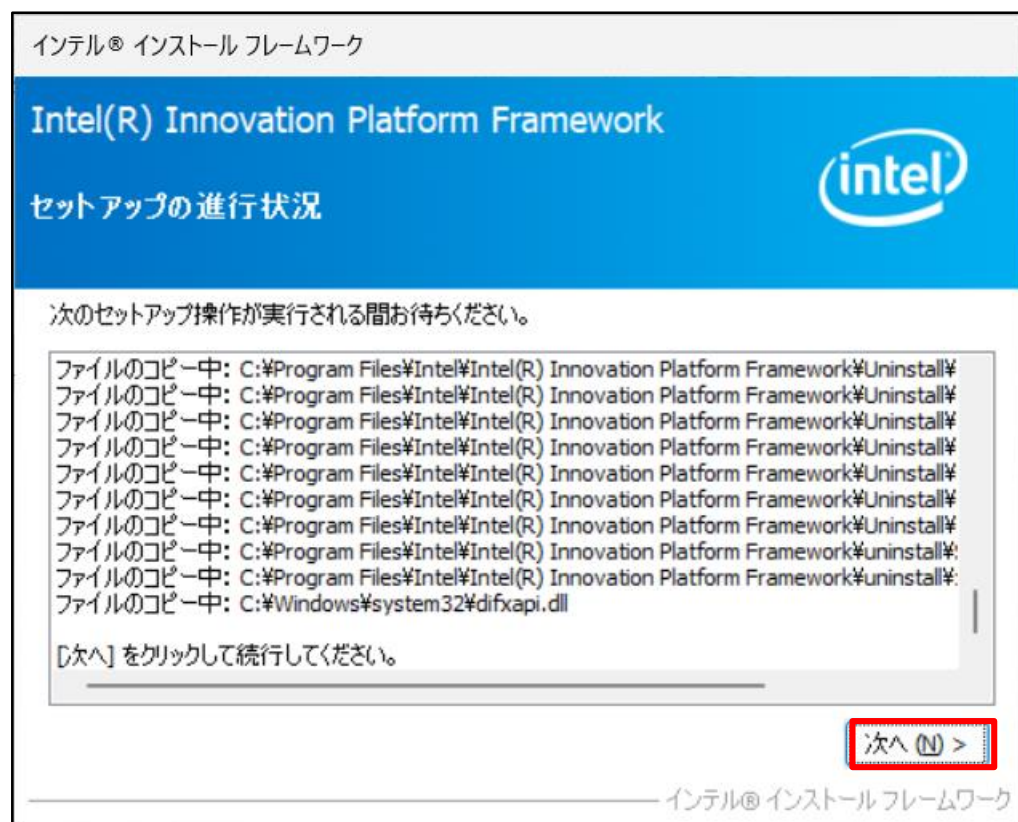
インテル® インストール フレームワーク

Intel(R) Innovation Platform Framework

セットアップの進行状況

intel

次のセットアップ操作が実行される間お待ちください。

ファイルのコピー中: C:¥Program Files¥Intel¥Intel(R) Innovation Platform Framework¥Uninstall¥
ファイルのコピー中: C:¥Program Files¥Intel¥Intel(R) Innovation Platform Framework¥Uninstall¥
ファイルのコピー中: C:¥Program Files¥Intel¥Intel(R) Innovation Platform Framework¥Uninstall¥
ファイルのコピー中: C:¥Program Files¥Intel¥Intel(R) Innovation Platform Framework¥Uninstall¥
ファイルのコピー中: C:¥Program Files¥Intel¥Intel(R) Innovation Platform Framework¥Uninstall¥
ファイルのコピー中: C:¥Program Files¥Intel¥Intel(R) Innovation Platform Framework¥Uninstall¥
ファイルのコピー中: C:¥Program Files¥Intel¥Intel(R) Innovation Platform Framework¥Uninstall¥
ファイルのコピー中: C:¥Program Files¥Intel¥Intel(R) Innovation Platform Framework¥uninstall¥
ファイルのコピー中: C:¥Program Files¥Intel¥Intel(R) Innovation Platform Framework¥uninstall¥
ファイルのコピー中: C:¥Windows¥system32¥difxapi.dll

[次へ] をクリックして続行してください。

次へ (N) >

インテル® インストール フレームワーク